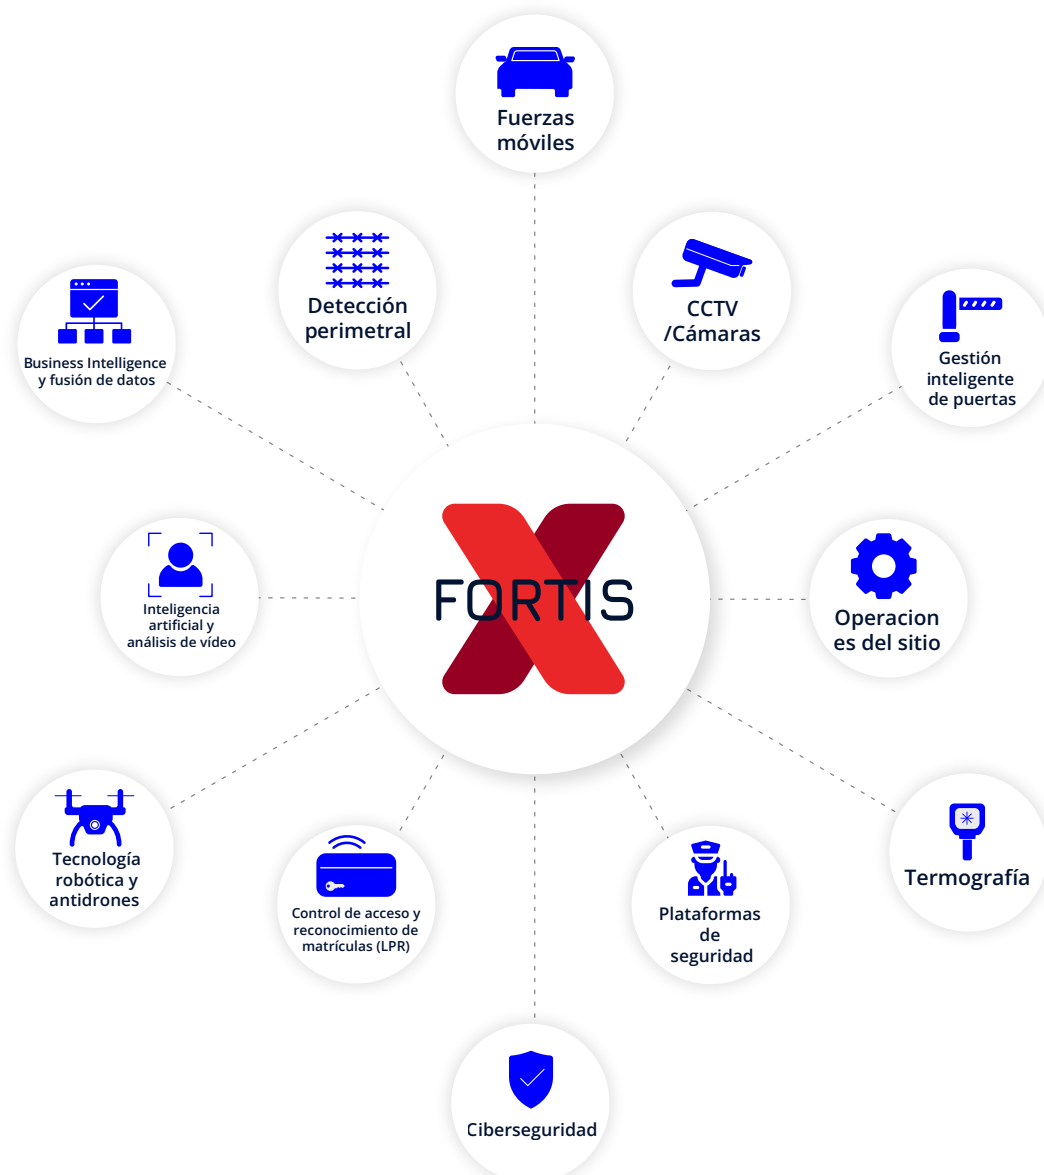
Fuerzas móviles

Detección perimetral

CCTV /Cámaras

Business Intelligence y fusión de datos

Gestión inteligente de puertas

FORTIS

Inteligencia artificial y análisis de vídeo

Operacion es del sitio

Tecnología robótica y antidrones

Control de acceso y reconocimiento de matrículas (LPR)

Plataformas de seguridad

Termografía

Ciberseguridad